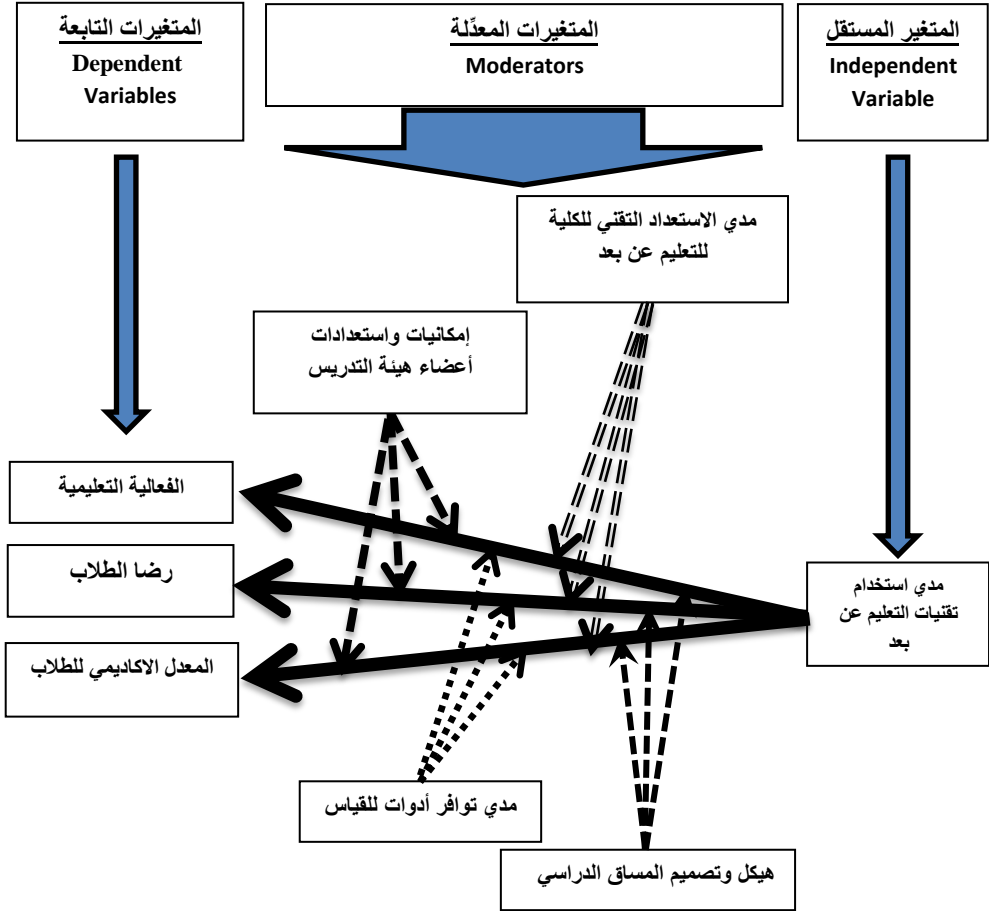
المتغير المستقل
Independent Variable

المتغيرات المعدّلة
Moderators

المتغيرات التابعة
Dependent Variables

مدي الاستعداد التقني للكلية للتعليم عن بعد

إمكانيات واستعدادات أعضاء هيئة التدريس

الفعالية التعليمية

رضا الطلاب

المعدل الاكاديمي للطلاب

مدي استخدام تقنيات التعليم عن بعد

مدي توافر أدوات للقياس

هيكل وتصميم المساق الدراسي